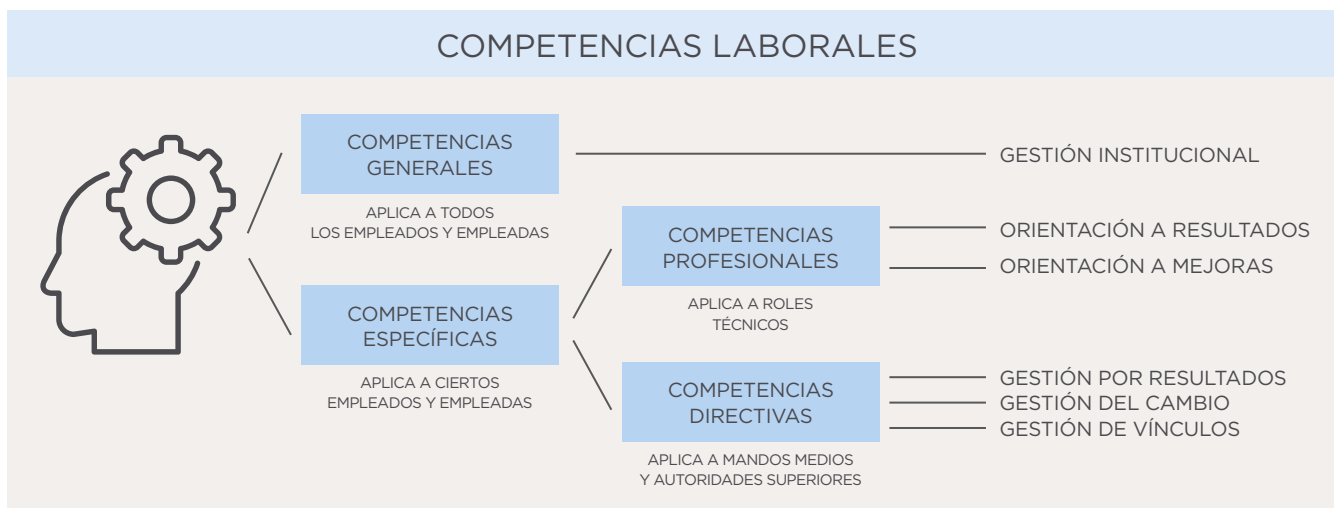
COMPETENCIAS LABORALES

COMPETENCIAS GENERALES

APLICA A TODOS LOS EMPLEADOS Y EMPLEADAS

GESTIÓN INSTITUCIONAL

COMPETENCIAS ESPECÍFICAS

APLICA A CIERTOS EMPLEADOS Y EMPLEADAS

COMPETENCIAS PROFESIONALES

APLICA A ROLES TÉCNICOS

ORIENTACIÓN A RESULTADOS
ORIENTACIÓN A MEJORAS

COMPETENCIAS DIRECTIVAS

APLICA A MANDOS MEDIOS Y AUTORIDADES SUPERIORES

GESTIÓN POR RESULTADOS
GESTIÓN DEL CAMBIO
GESTIÓN DE VÍNCULOS